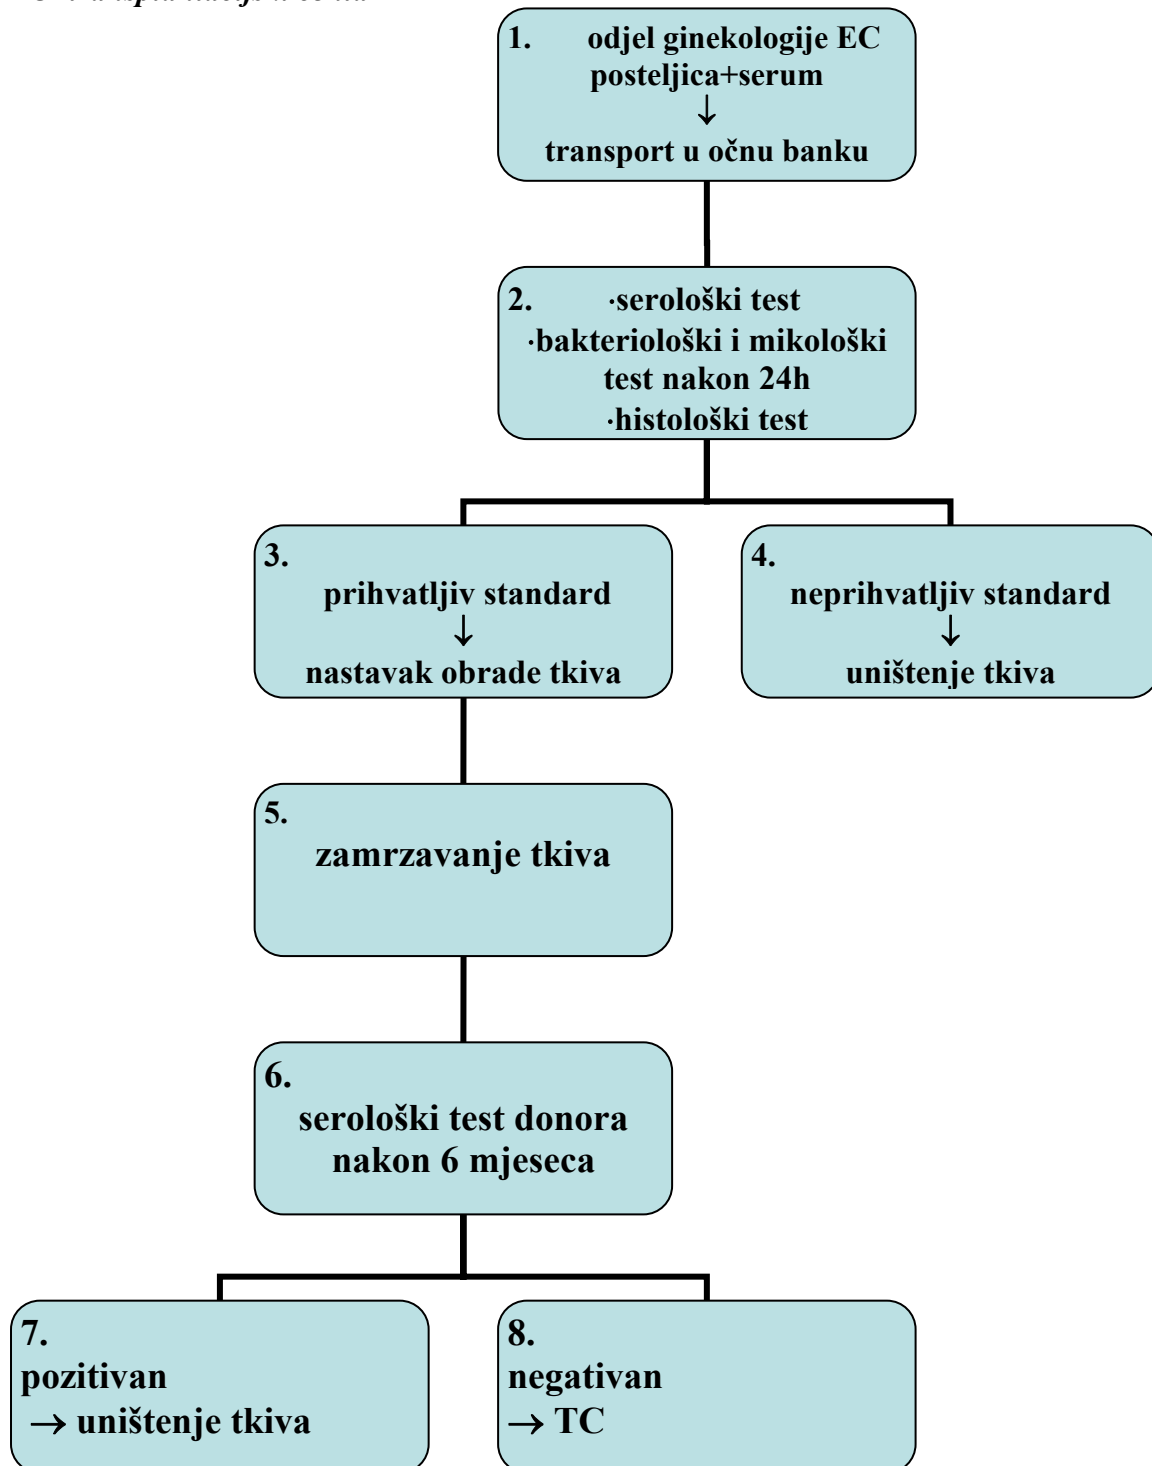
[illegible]

1. odjel ginekologije EC
posteljica+serum
↓
transport u očnu banku

2. ·serološki test
·bakteriološki i mikološki test nakon 24h
·histološki test

3.
prihvatljiv standard
↓
nastavak obrade tkiva

4.
neprihvatljiv standard
↓
uništenje tkiva

5.
zamrzavanje tkiva

6.
serološki test donora nakon 6 mjeseca

7.
pozitivan
→ uništenje tkiva

8.
negativan
→ TC